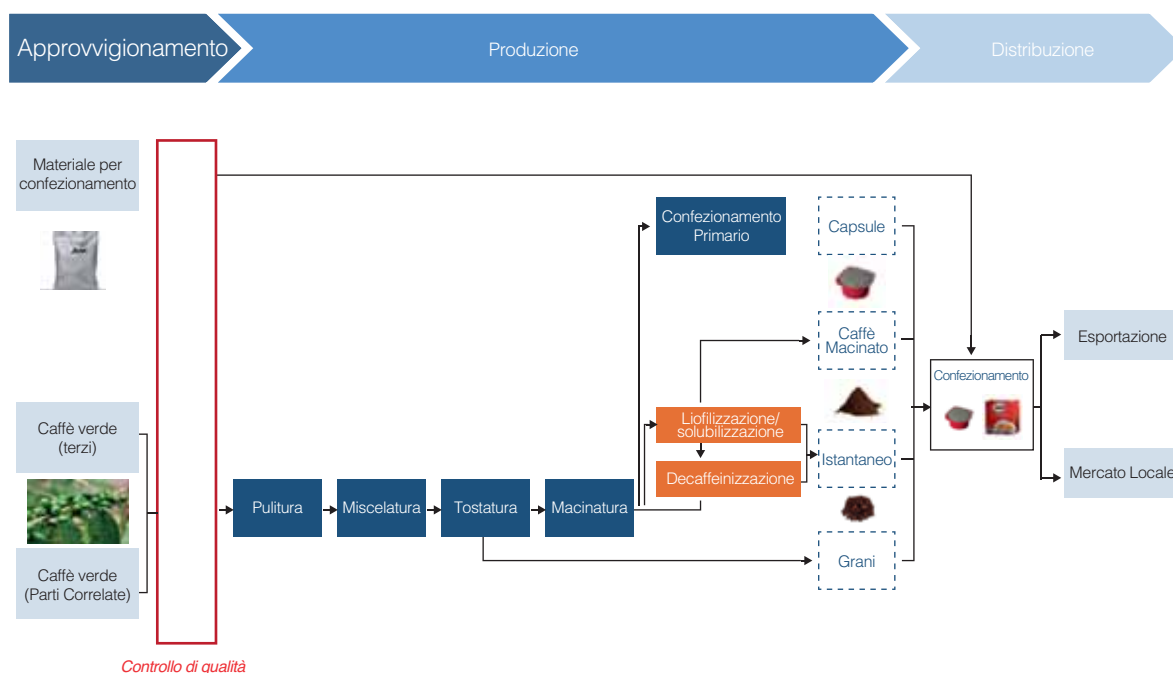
Approvvigionamento
Produzione
Distribuzione

Materiale per confezionamento

Caffè verde (terzi)

Caffè verde (Parti Correlate)

Pulitura
Miscelatura
Tostatura
Macinatura

Confezionamento Primario

Liofilizzazione/ solubilizzazione

Decaffeinizzazione

Capsule
Caffè Macinato
Istantaneo
Grani

Confezionamento

Esportazione
Mercato Locale

Controllo di qualità